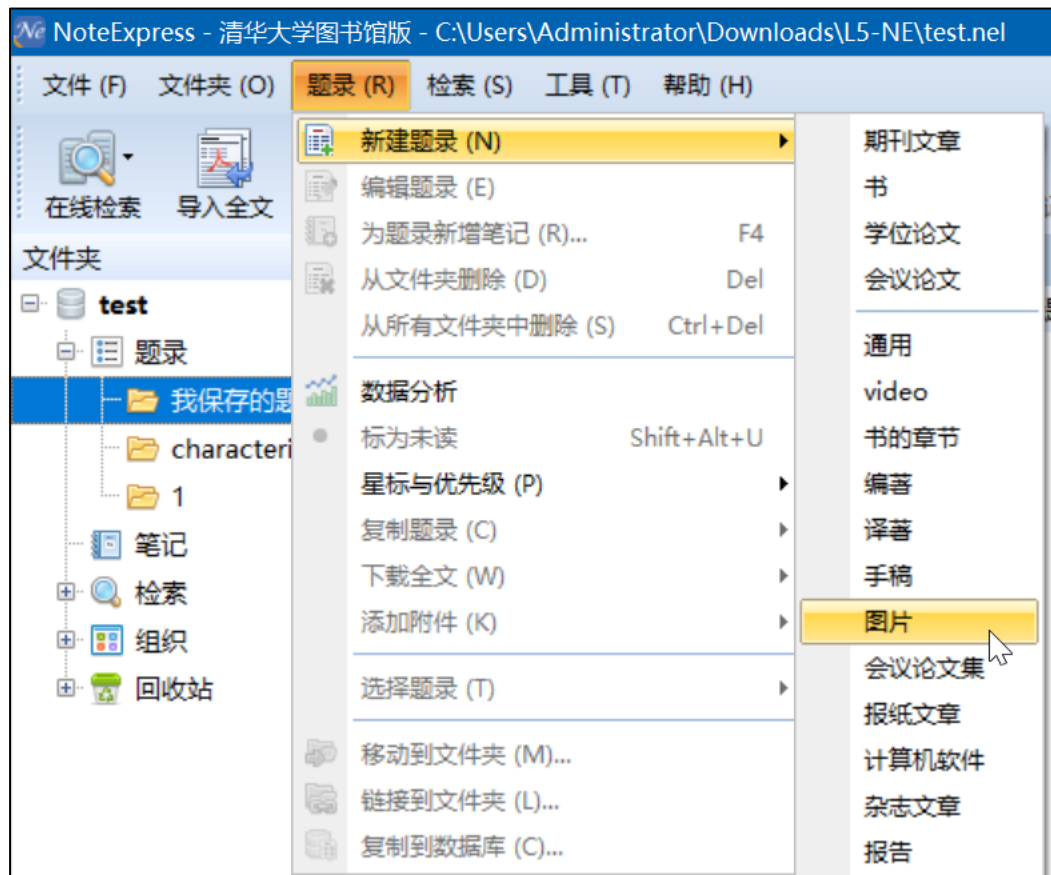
NoteExpress - 清华大学图书馆版 - C:\Users\Administrator\Downloads\L5-NE\test.nel

文件 (F) 文件夹 (O) 题录 (R) 检索 (S) 工具 (T) 帮助 (H)

在线检索 导入全文

文件夹
test
题录
我保存的题
characteri
1
笔记
检索
组织
回收站

新建题录 (N)
编辑题录 (E)
为题录新增笔记 (R)... F4
从文件夹删除 (D) Del
从所有文件夹中删除 (S) Ctrl+Del
数据分析
标为未读 Shift+Alt+U
星标与优先级 (P)
复制题录 (C)
下载全文 (W)
添加附件 (K)
选择题录 (T)
移动到文件夹 (M)...
链接到文件夹 (L)...
复制到数据库 (C)...

期刊文章
书
学位论文
会议论文
通用
video
书的章节
编著
译著
手稿
图片
会议论文集
报纸文章
计算机软件
杂志文章
报告